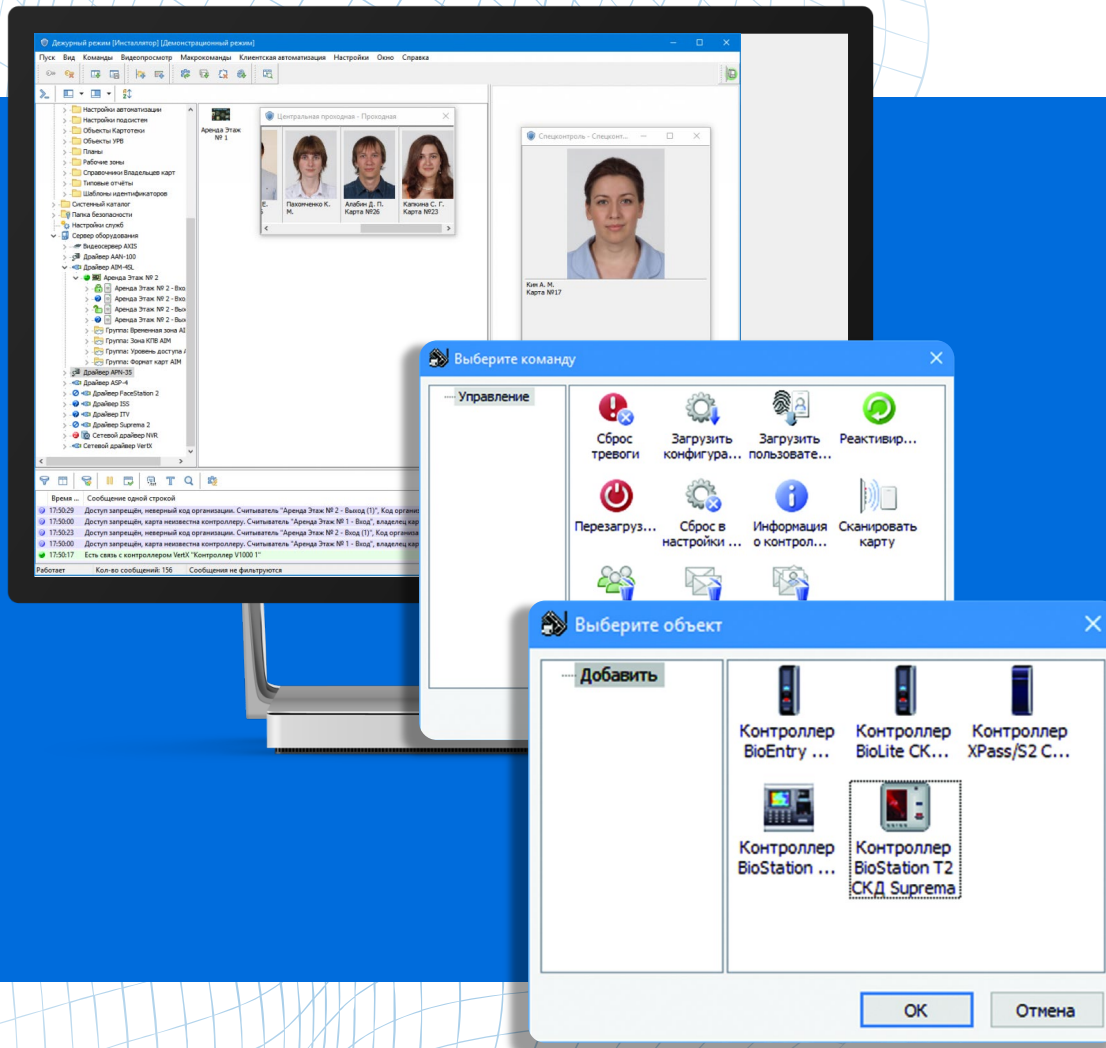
Дежурный режим [Инсталлятор] [Демонстрационный режим]

Пуск Вид Команды Видеопросмотр Макрокоманды Клиентская автоматизация Настройки Окно Справка

Настройки автоматизации
Настройки подсистем
Объекты Картотеки
Объекты УРВ
Планы
Рабочие зоны
Справочники Владельцев карт
Типовые отчёты
Шаблоны идентификаторов
Системный каталог
Папка безопасности
Настройки служб
Сервер оборудования
Видеосервер AXIS
Драйвер AAN-100
Драйвер AIM-4SL
Аренда Этаж № 2
Аренда Этаж № 2 - Вхо
Аренда Этаж № 2 - Вхо
Аренда Этаж № 2 - Вых
Аренда Этаж № 2 - Вых
Группа: Временная зона AI
Группа: Зона КПВ AIM
Группа: Уровень доступа A
Группа: Формат карт AIM
Драйвер APN-35
Драйвер ASP-4
Драйвер FaceStation 2
Драйвер ISS
Драйвер ITV
Драйвер Suprema 2
Сетевой драйвер NVR
Сетевой драйвер VertX

Аренда Этаж № 1

Центральная проходная - Проходная
Пахомченко К. М.
Алабин Д. П. Карта №26
Капкина С. Г. Карта №23

Спецконтроль - Спецконт...
Ким А. М.
Карта №17

Время ... Сообщение одной строкой
17:50:29 Доступ запрещён, неверный код организации. Считыватель "Аренда Этаж № 2 - Выход (1)", Код организ
17:50:00 Доступ запрещён, карта неизвестна контроллеру. Считыватель "Аренда Этаж № 1 - Вход", владелец кар
17:50:23 Доступ запрещён, неверный код организации. Считыватель "Аренда Этаж № 2 - Вход (1)", Код организ
17:50:00 Доступ запрещён, карта неизвестна контроллеру. Считыватель "Аренда Этаж № 1 - Вход", владелец кар
17:50:17 Есть связь с контроллером VertX "Контроллер V1000 1"
Работает Кол-во сообщений: 156 Сообщения не фильтруются

Выберите команду
Управление
Сброс тревоги
Загрузить конфигура...
Загрузить пользовате...
Реактивир...
Перезагруз...
Сброс в настройки ...
Информация о контрол...
Сканировать карту

Выберите объект
Добавить
Контроллер BioEntry ...
Контроллер BioLite СК...
Контроллер XPass/S2 С...
Контроллер BioStation ...
Контроллер BioStation T2 СКД Suprema
OK
Отмена